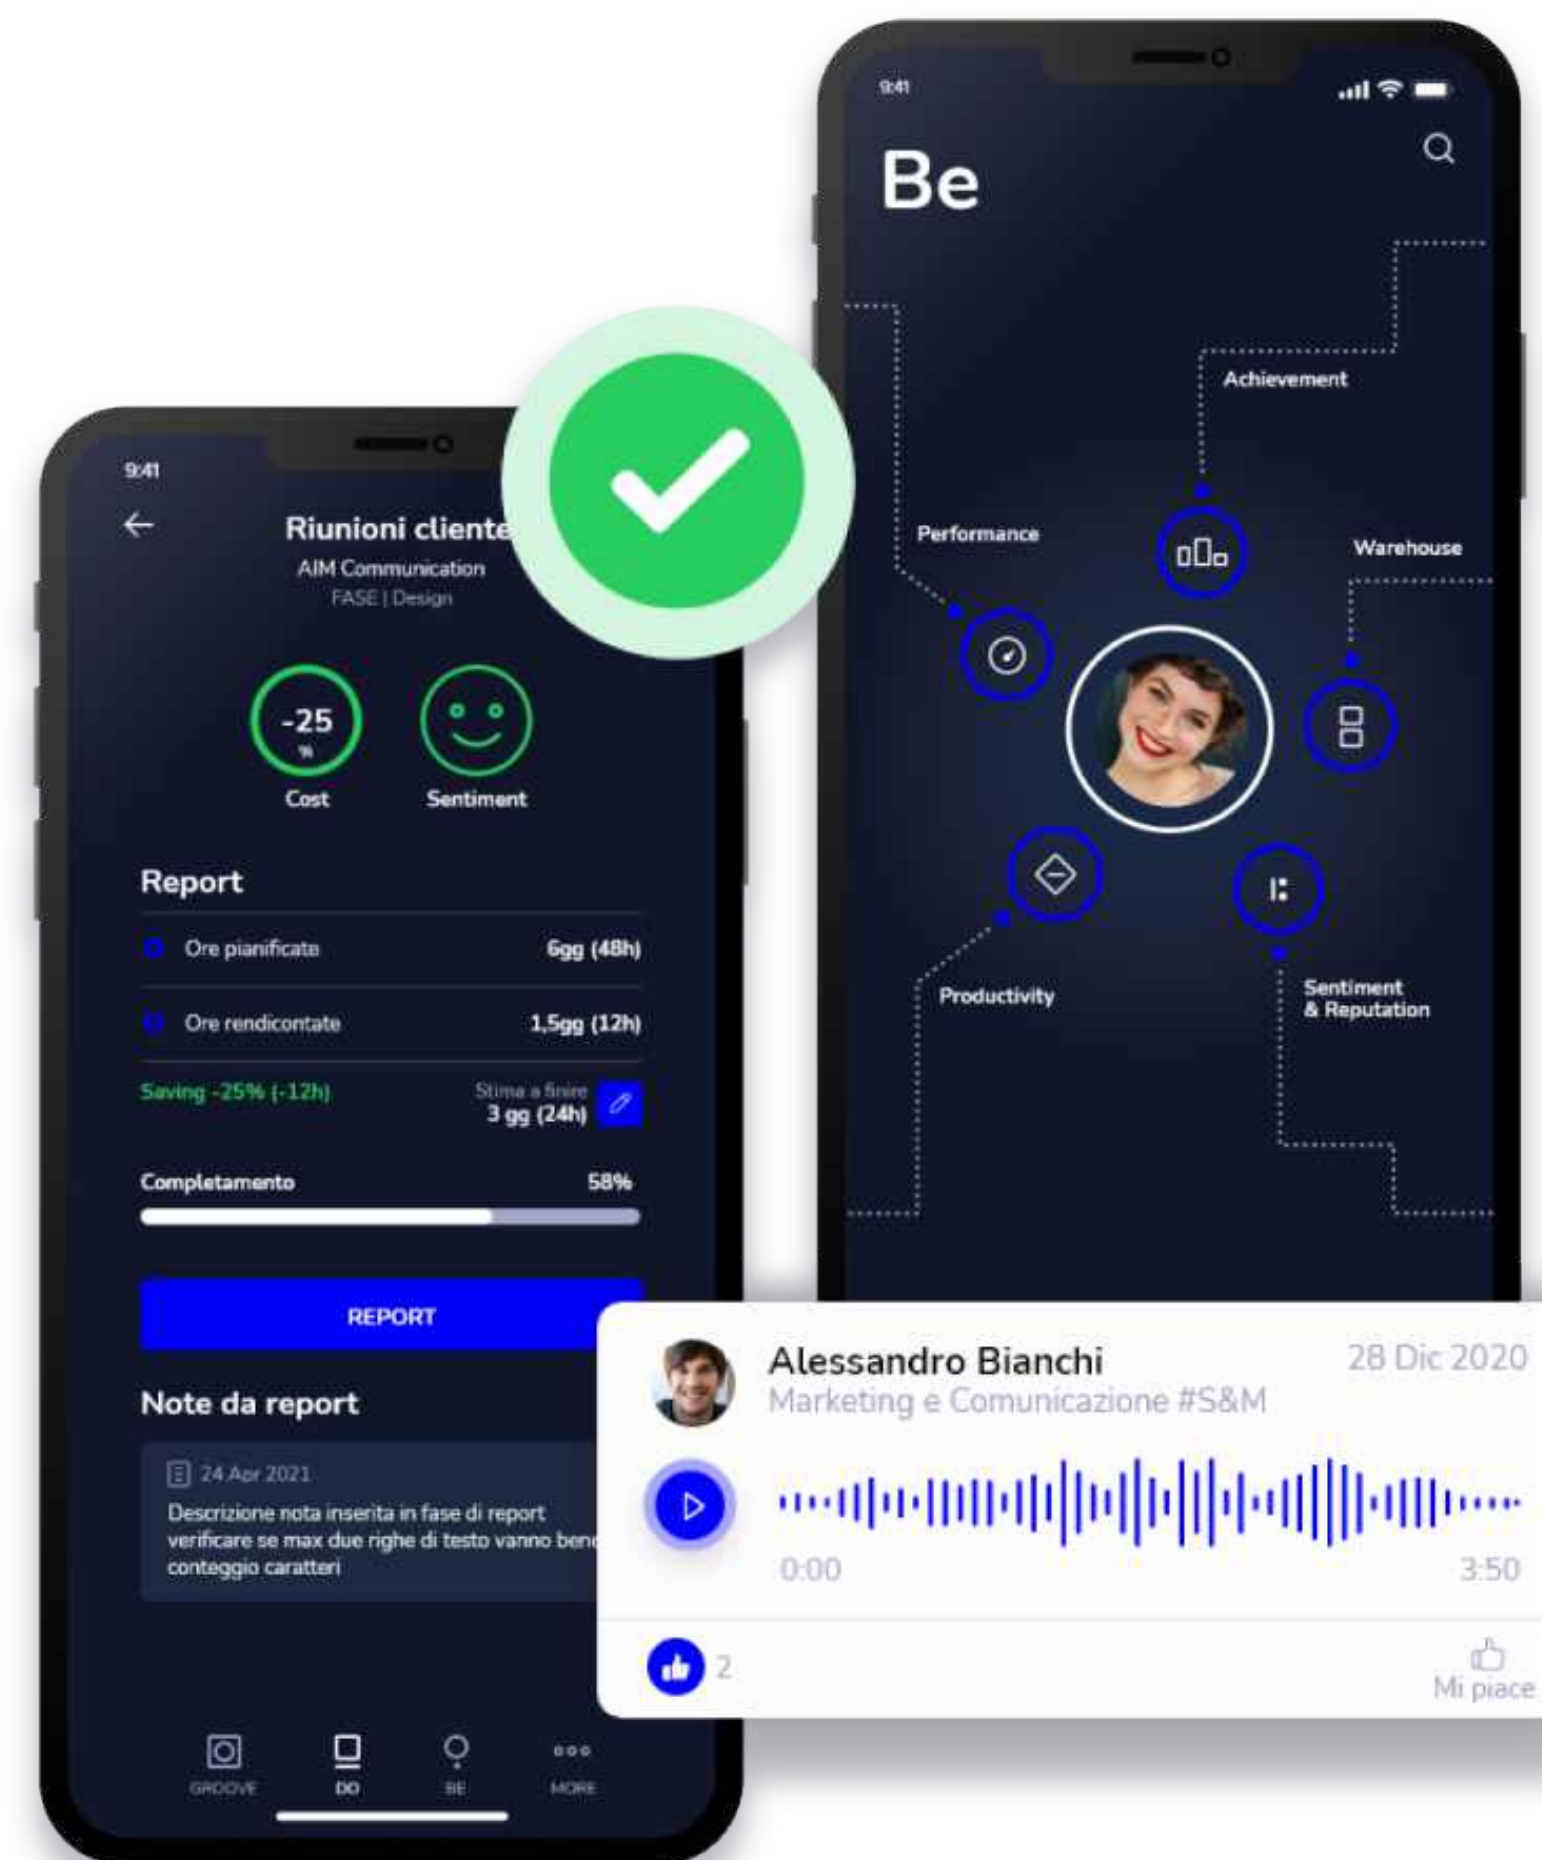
9:41

Be

Achievement

Performance

Warehouse

Productivity

Sentiment & Reputation

9:41

Riunioni cliente

AIM Communication

FASE | Design

-25 %

Cost

Sentiment

Report

Ore pianificate 6gg (48h)

Ore rendicontate 1,5gg (12h)

Saving -25% (-12h)

Stima a finire 3 gg (24h)

Completamento 58%

REPORT

Note da report

24 Apr 2021

Descrizione nota inserita in fase di report verificare se max due righe di testo vanno bene conteggio caratteri

GROOVE DO BE MORE

Alessandro Bianchi

28 Dic 2020

Marketing e Comunicazione #S&M

0:00

3:50

2

Mi piace